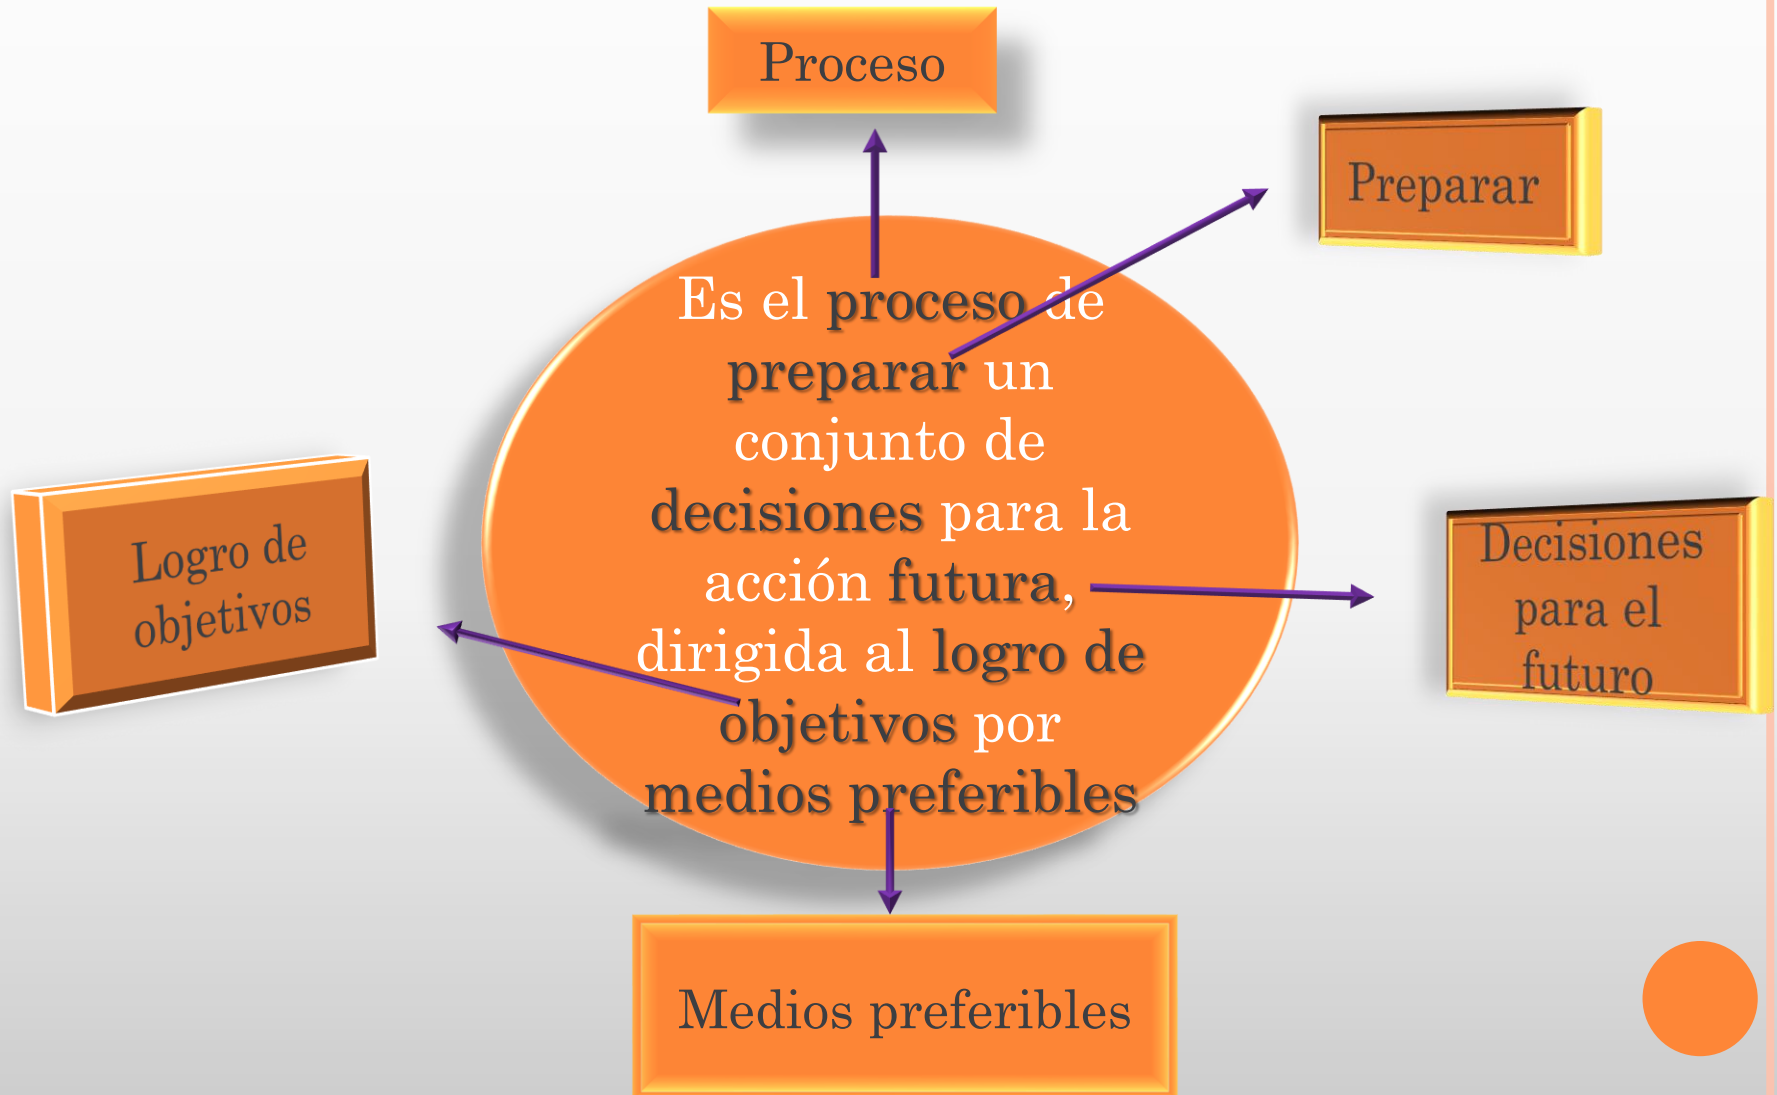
Proceso

Preparar

Es el proceso de preparar un conjunto de decisiones para la acción futura, dirigida al logro de objetivos por medios preferibles

Logro de objetivos

Decisiones para el futuro

Medios preferibles